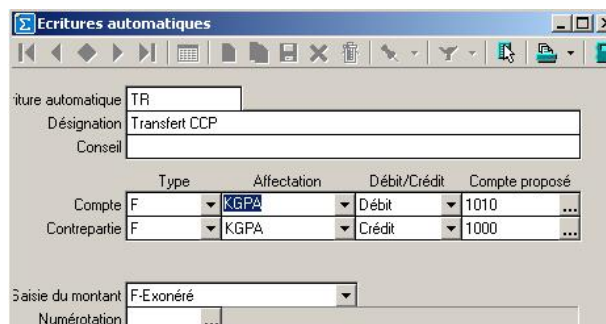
Ecritures automatiques

riture automatique TR
Désignation Transfert CCP
Conseil

| | Type | Affectation | Débit/Crédit | Compte proposé |
|---|---|---|---|---|
| Compte | F | KGPA | Débit | 1010 |
| Contrepartie | F | KGPA | Crédit | 1000 |

aisie du montant F-Exonéré
Numérotation